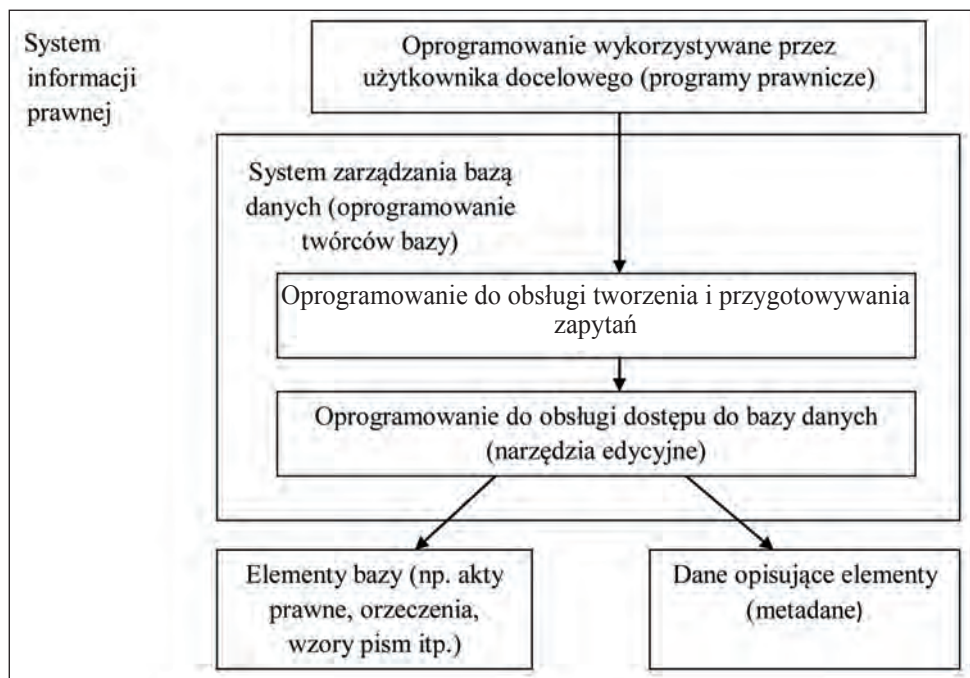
System informacji prawnej

Oprogramowanie wykorzystywane przez użytkownika docelowego (programy prawnicze)

System zarządzania bazą danych (oprogramowanie twórców bazy)

Oprogramowanie do obsługi tworzenia i przygotowywania zapytań

Oprogramowanie do obsługi dostępu do bazy danych (narzędzia edycyjne)

Elementy bazy (np. akty prawne, orzeczenia, wzory pism itp.)

Dane opisujące elementy (metadane)